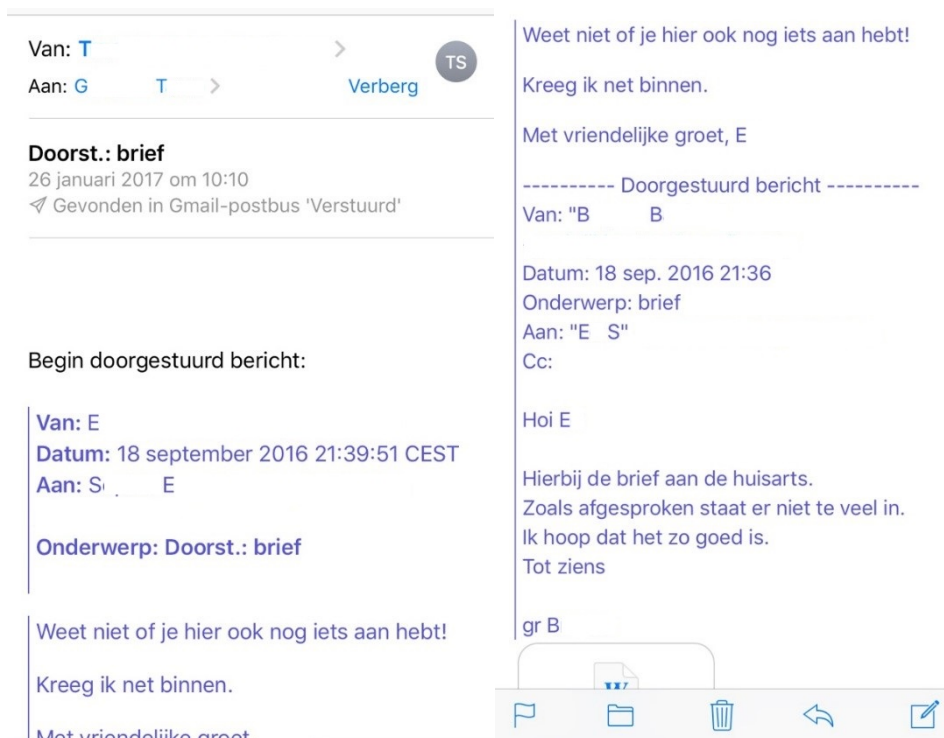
Van: T
Aan: G T
Verberg
TS

Doorst.: brief
26 januari 2017 om 10:10
Gevonden in Gmail-postbus 'Verstuurd'

Begin doorgestuurd bericht:

Van: E
Datum: 18 september 2016 21:39:51 CEST
Aan: S E

Onderwerp: Doorst.: brief

Weet niet of je hier ook nog iets aan hebt!

Kreeg ik net binnen.

Met vriendelijke groet

Weet niet of je hier ook nog iets aan hebt!

Kreeg ik net binnen.

Met vriendelijke groet, E

---------- Doorgestuurd bericht ----------
Van: "B B
Datum: 18 sep. 2016 21:36
Onderwerp: brief
Aan: "E S"
Cc:

Hoi E

Hierbij de brief aan de huisarts.
Zoals afgesproken staat er niet te veel in.
Ik hoop dat het zo goed is.
Tot ziens

gr B

W